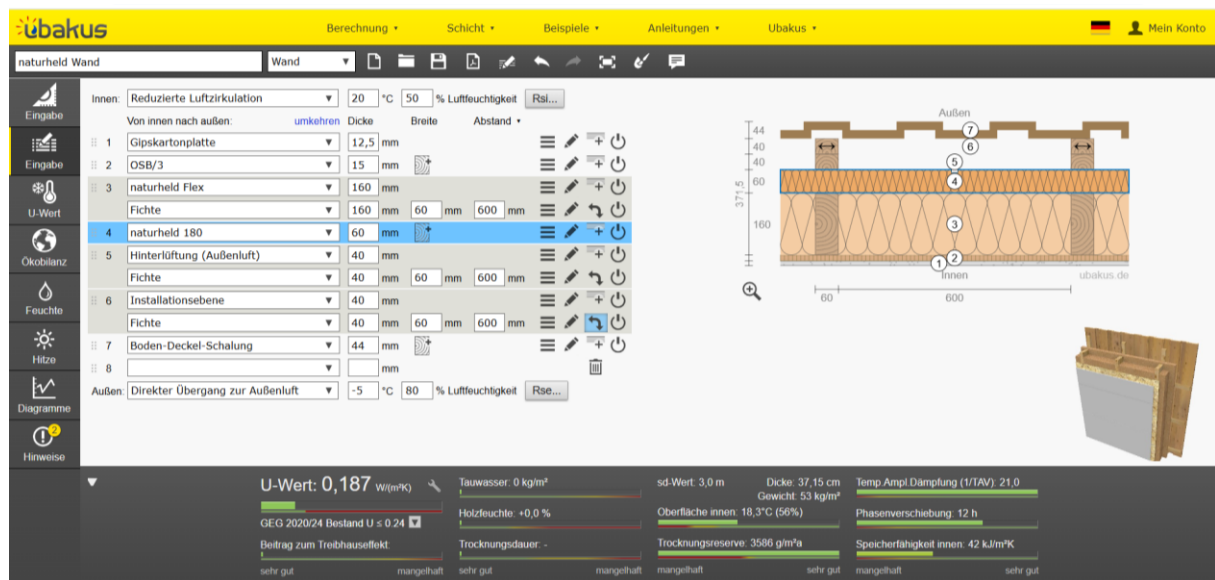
ubakus

Berechnung ▾ Schicht ▾ Beispiele ▾ Anleitungen ▾ Ubakus ▾ Mein Konto

naturheld Wand | Wand

Eingabe
Eingabe
U-Wert
Ökobilanz
Feuchte
Hitze
Diagramme
Hinweise

Innen: Reduzierte Luftzirkulation | 20 °C | 50 % Luftfeuchtigkeit | Rsi...

Von innen nach außen: umkehren | Dicke | Breite | Abstand ▾

| | | Dicke | | Breite | | Abstand | |
|---|---|---|---|---|---|---|---|
| 1 | Gipskartonplatte | 12,5 | mm | | | | |
| 2 | OSB/3 | 15 | mm | | | | |
| 3 | naturheld Flex | 160 | mm | | | | |
| | Fichte | 160 | mm | 60 | mm | 600 | mm |
| 4 | naturheld 180 | 60 | mm | | | | |
| 5 | Hinterlüftung (Außenluft) | 40 | mm | | | | |
| | Fichte | 40 | mm | 60 | mm | 600 | mm |
| 6 | Installationsebene | 40 | mm | | | | |
| | Fichte | 40 | mm | 60 | mm | 600 | mm |
| 7 | Boden-Deckel-Schalung | 44 | mm | | | | |
| 8 | | | mm | | | | |

Außen: Direkter Übergang zur Außenluft | -5 °C | 80 % Luftfeuchtigkeit | Rse...

Außen
44
40
40
60
371,5
160
7
6
5
4
3
2
1
Innen
ubakus.de
60
600

U-Wert: 0,187 W/(m²K)
GEG 2020/24 Bestand U ≤ 0,24
Beitrag zum Treibhauseffekt:
sehr gut mangelhaft
Tauwasser: 0 kg/m²
Holzfeuchte: +0,0 %
Trocknungsdauer: -
sehr gut mangelhaft
sd-Wert: 3,0 m
Dicke: 37,15 cm
Gewicht: 53 kg/m²
Oberfläche innen: 18,3°C (56%)
Trocknungsreserve: 3586 g/m²a
mangelhaft sehr gut
Temp.Ampl.Dämpfung (1/TAV): 21,0
Phasenverschiebung: 12 h
Speicherfähigkeit innen: 42 kJ/m²K
mangelhaft sehr gut